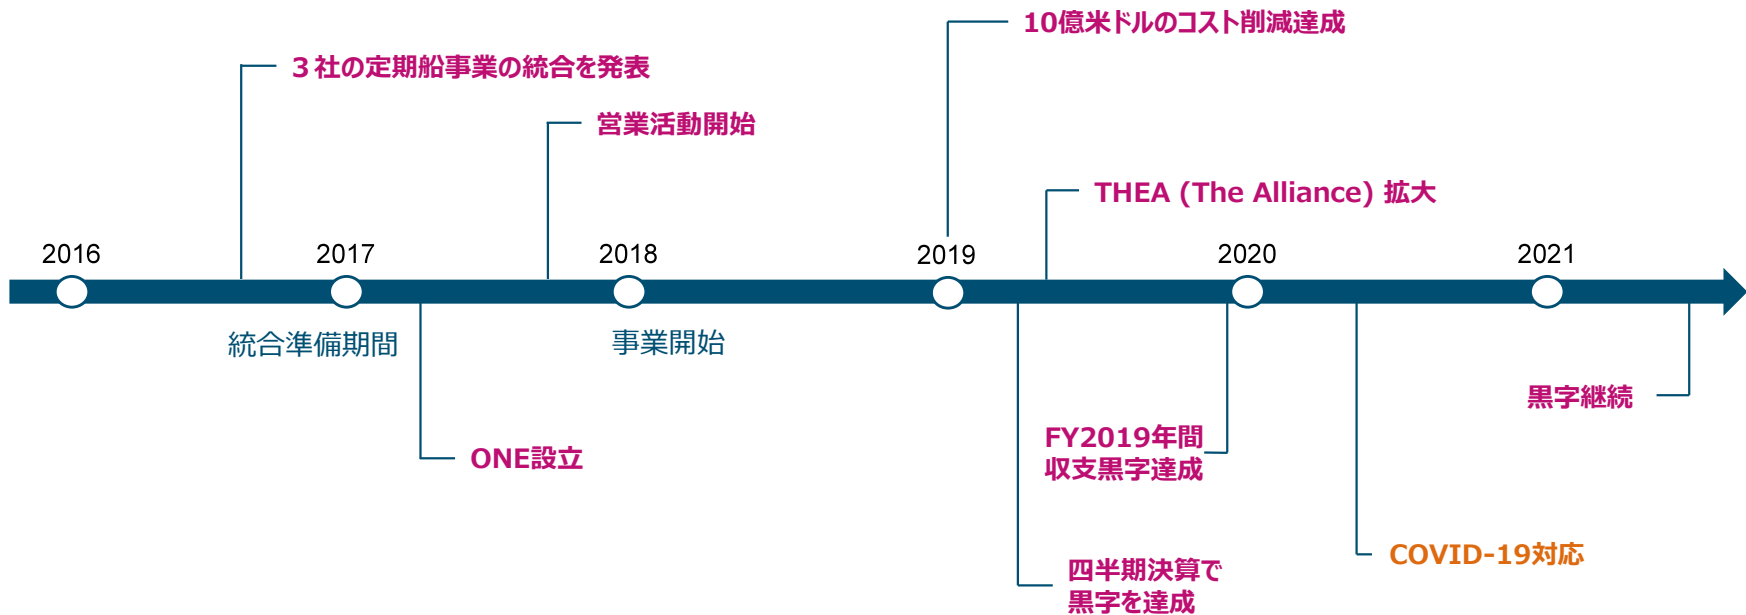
10億米ドルのコスト削減達成

３社の定期船事業の統合を発表

営業活動開始

THEA (The Alliance) 拡大

2016

2017

2018

2019

2020

2021

統合準備期間

事業開始

黒字継続

ONE設立

FY2019年間
収支黒字達成

COVID-19対応

四半期決算で
黒字を達成